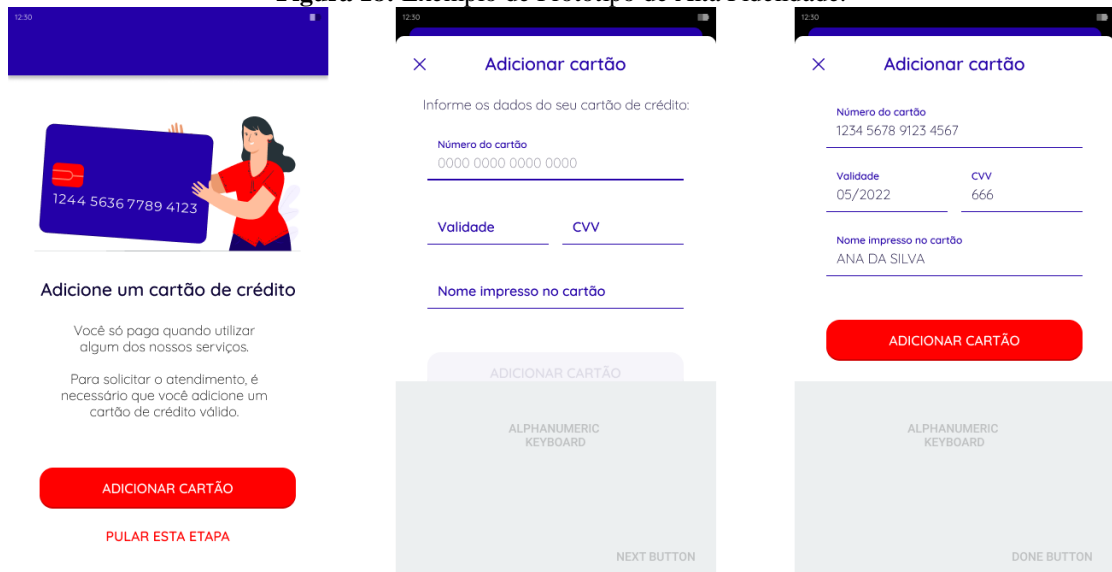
Figura 15: Exemplo de Protótipo de Alta Fidelidade.

12:30

1244 5636 7789 4123

Adicione um cartão de crédito

Você só paga quando utilizar algum dos nossos serviços.

Para solicitar o atendimento, é necessário que você adicione um cartão de crédito válido.

ADICIONAR CARTÃO

PULAR ESTA ETAPA

12:30

× Adicionar cartão

Informe os dados do seu cartão de crédito:

Número do cartão
0000 0000 0000 0000

Validade CVV

Nome impresso no cartão

ADICIONAR CARTÃO

ALPHANUMERIC KEYBOARD

NEXT BUTTON

12:30

× Adicionar cartão

Número do cartão
1234 5678 9123 4567

Validade
05/2022

CVV
666

Nome impresso no cartão
ANA DA SILVA

ADICIONAR CARTÃO

ALPHANUMERIC KEYBOARD

DONE BUTTON